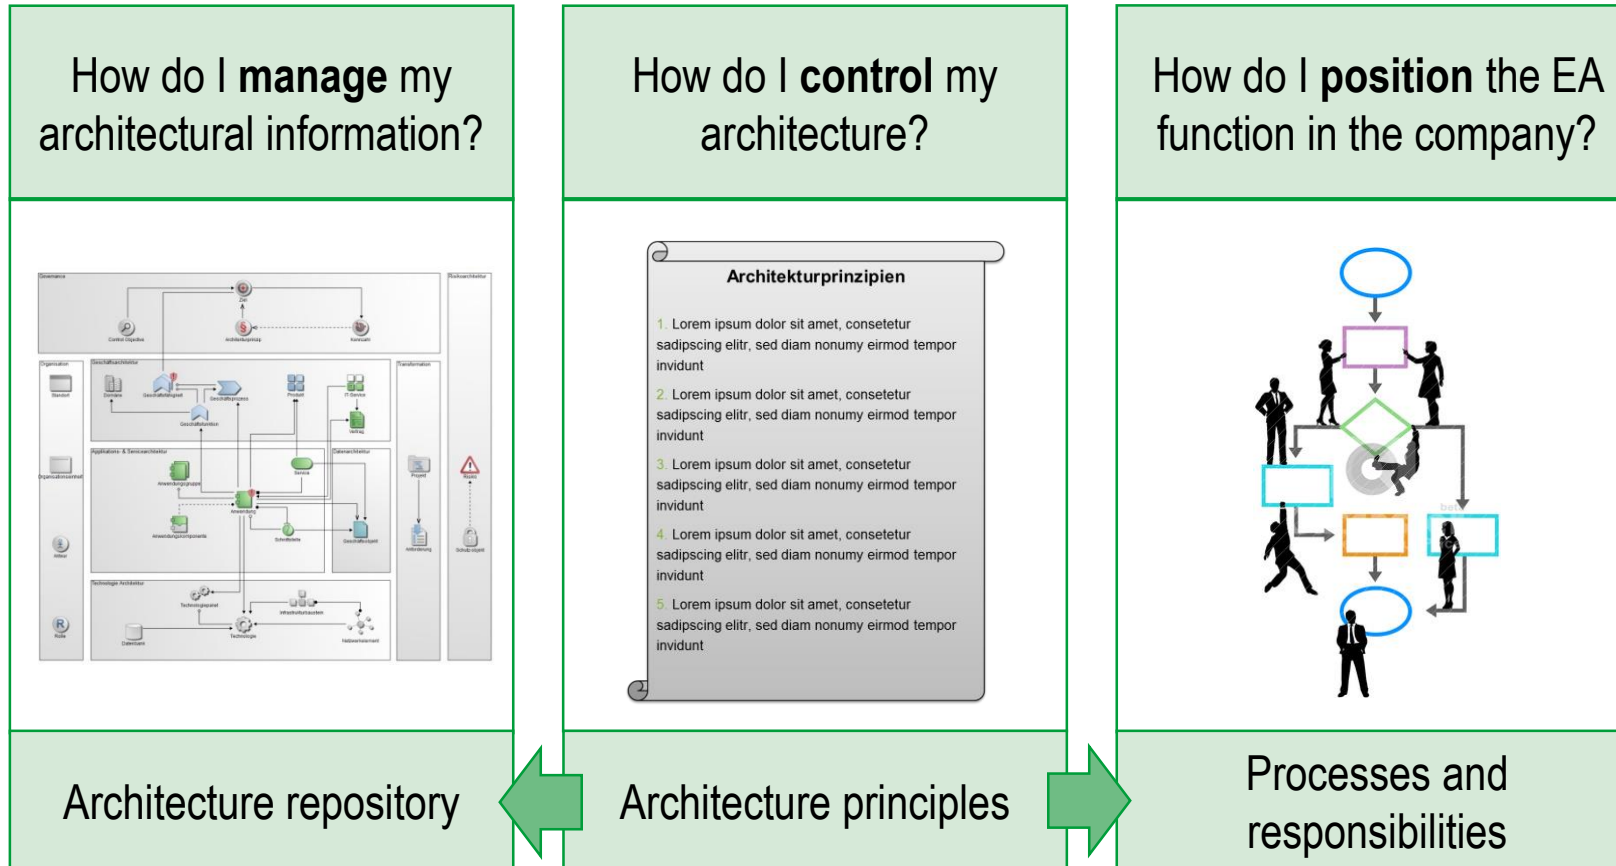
How do I **manage** my architectural information?

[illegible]

Architecture repository

How do I **control** my architecture?

Architekturprinzipien

1. Lorem ipsum dolor sit amet, consetetur sadipscing elitr, sed diam nonumy eirmod tempor invidunt

2. Lorem ipsum dolor sit amet, consetetur sadipscing elitr, sed diam nonumy eirmod tempor invidunt

3. Lorem ipsum dolor sit amet, consetetur sadipscing elitr, sed diam nonumy eirmod tempor invidunt

4. Lorem ipsum dolor sit amet, consetetur sadipscing elitr, sed diam nonumy eirmod tempor invidunt

5. Lorem ipsum dolor sit amet, consetetur sadipscing elitr, sed diam nonumy eirmod tempor invidunt

Architecture principles

How do I **position** the EA function in the company?

Processes and responsibilities